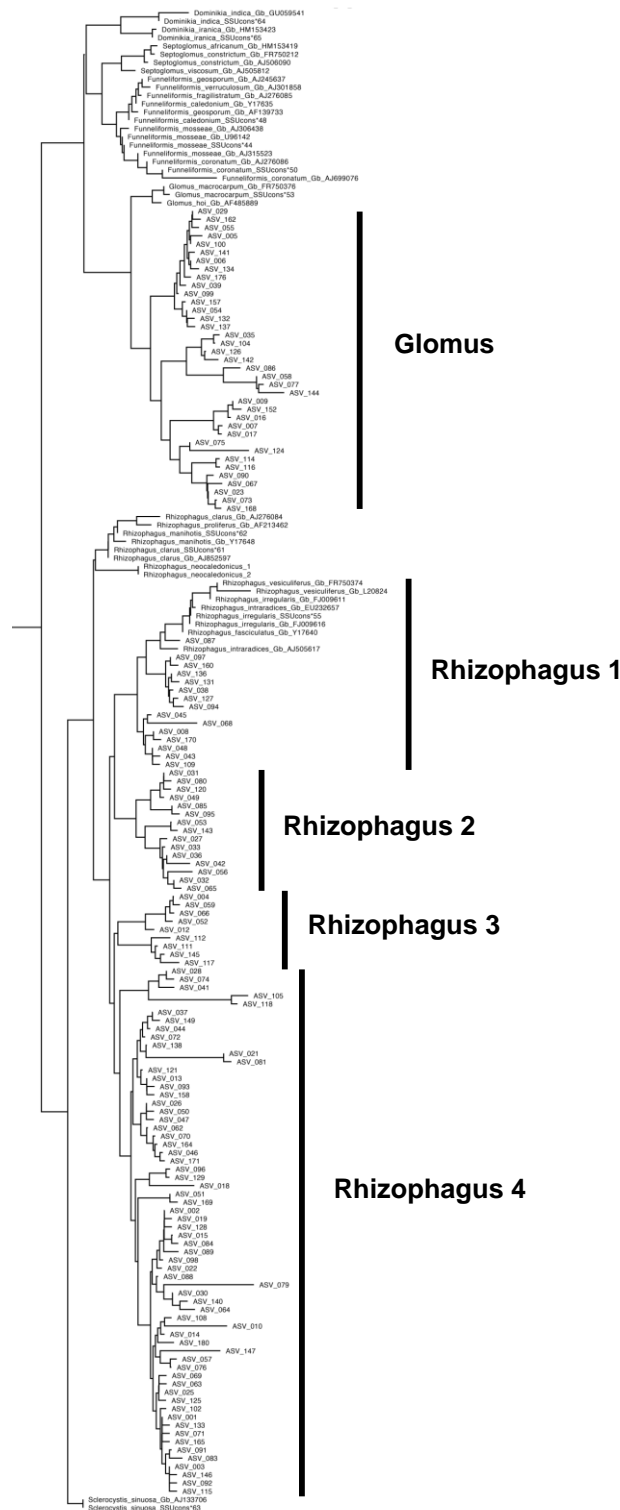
Dominikia_indica_Gb_GU059541
Dominikia_indica_SSUcons*64
Dominikia_iranica_Gb_HM153423
Dominikia_iranica_SSUcons*65
Septoglomus_africanum_Gb_HM153419
Septoglomus_constrictum_Gb_FR750212
Septoglomus_constrictum_Gb_AJ506090
Septoglomus_viscosum_Gb_AJ505812
Funneliformis_geosporum_Gb_AJ245637
Funneliformis_verruculosum_Gb_AJ301858
Funneliformis_fragilistratum_Gb_AJ276085
Funneliformis_caledonium_Gb_Y17635
Funneliformis_geosporum_Gb_AF139733
Funneliformis_caledonium_SSUcons*48
Funneliformis_mosseae_Gb_AJ306438
Funneliformis_mosseae_Gb_U96142
Funneliformis_mosseae_SSUcons*44
Funneliformis_mosseae_Gb_AJ315523
Funneliformis_coronatum_Gb_AJ276086
Funneliformis_coronatum_SSUcons*50
Funneliformis_coronatum_Gb_AJ699076
Glomus_macrocarpum_Gb_FR750376
Glomus_macrocarpum_SSUcons*53
Glomus_hoi_Gb_AF485889
ASV_029
ASV_162
ASV_055
ASV_005
ASV_100
ASV_141
ASV_006
ASV_134
ASV_176
ASV_039
ASV_099
ASV_157
ASV_054
ASV_132
ASV_137
ASV_035
ASV_104
ASV_126
ASV_142
ASV_086
ASV_058
ASV_077
ASV_144
ASV_009
ASV_152
ASV_016
ASV_007
ASV_017
ASV_075
ASV_124
ASV_114
ASV_116
ASV_090
ASV_067
ASV_023
ASV_073
ASV_168

Glomus

Rhizophagus_clarus_Gb_AJ276084
Rhizophagus_proliferus_Gb_AF213462
Rhizophagus_manihotis_SSUcons*62
Rhizophagus_manihotis_Gb_Y17648
Rhizophagus_clarus_SSUcons*61
Rhizophagus_clarus_Gb_AJ852597
Rhizophagus_neocaledonicus_1
Rhizophagus_neocaledonicus_2
Rhizophagus_vesiculiferus_Gb_FR750374
Rhizophagus_vesiculiferus_Gb_L20824
Rhizophagus_irregularis_Gb_FJ009611
Rhizophagus_intraradices_Gb_EU232657
Rhizophagus_irregularis_SSUcons*55
Rhizophagus_irregularis_Gb_FJ009616
Rhizophagus_fasciculatus_Gb_Y17640
ASV_087
Rhizophagus_intraradices_Gb_AJ505617
ASV_097
ASV_160
ASV_136
ASV_131
ASV_038
ASV_127
ASV_094
ASV_045
ASV_068
ASV_008
ASV_170
ASV_048
ASV_043
ASV_109

Rhizophagus 1

ASV_031
ASV_080
ASV_120
ASV_049
ASV_085
ASV_095
ASV_053
ASV_143
ASV_027
ASV_033
ASV_036
ASV_042
ASV_056
ASV_032
ASV_065

Rhizophagus 2

ASV_004
ASV_059
ASV_066
ASV_052
ASV_012
ASV_112
ASV_111
ASV_145
ASV_117

Rhizophagus 3

ASV_028
ASV_074
ASV_041
ASV_105
ASV_118
ASV_037
ASV_149
ASV_044
ASV_072
ASV_138
ASV_021
ASV_081
ASV_121
ASV_013
ASV_093
ASV_158
ASV_026
ASV_050
ASV_047
ASV_062
ASV_070
ASV_164
ASV_046
ASV_171
ASV_096
ASV_129
ASV_018
ASV_051
ASV_169
ASV_002
ASV_019
ASV_128
ASV_015
ASV_084
ASV_089
ASV_098
ASV_022
ASV_088
ASV_079
ASV_030
ASV_140
ASV_064
ASV_108
ASV_010
ASV_014
ASV_180
ASV_147
ASV_057
ASV_076
ASV_069
ASV_063
ASV_025
ASV_125
ASV_102
ASV_001
ASV_133
ASV_071
ASV_165
ASV_091
ASV_083
ASV_003
ASV_146
ASV_092
ASV_115

Rhizophagus 4

Sclerocystis_sinuosa_Gb_AJ133706
Sclerocystis_sinuosa_SSUcons*63